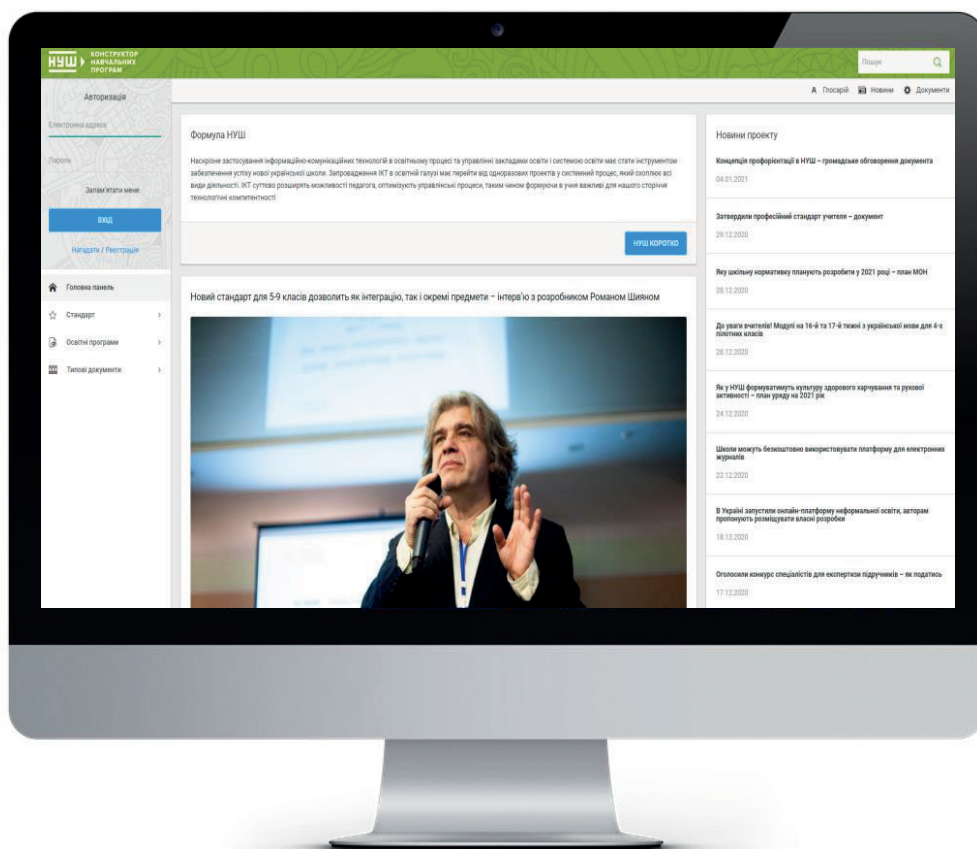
НУШ КОНСТРУКТОР НАВЧАЛЬНИХ ПРОГРАМ

Пошук

Авторизація

Електронна адреса

Пароль

Запам'ятати мене

ВХІД

Нагадати / Реєстрація

Головна панель

Стандарт

Освітні програми

Типові документи

Глосарій Новини Документи

Формула НУШ

Наскрізне застосування інформаційно-комунікаційних технологій в освітньому процесі та управлінні закладами освіти і системою освіти має стати інструментом забезпечення успіху нової української школи. Запровадження ІКТ в освітній галузі має перейти від одноразових проектів у системний процес, який охоплює всі види діяльності. ІКТ суттєво розширять можливості педагога, оптимізують управлінські процеси, таким чином формуючи в учня важливі для нашого сторіччя технологічні компетентності

НУШ КОРОТКО

Новий стандарт для 5-9 класів дозволить як інтеграцію, так і окремі предмети – інтерв'ю з розробником Романом Шияном

Новини проекту

Концепція профорієнтації в НУШ – громадське обговорення документа

04.01.2021

Затвердили професійний стандарт учителя – документ

29.12.2020

Яку шкільну нормативку планують розробити у 2021 році – план МОН

28.12.2020

До уваги вчителів! Модулі на 16-й та 17-й тижні з української мови для 4-х пілотних класів

28.12.2020

Як у НУШ формуватимуть культуру здорового харчування та рухової активності – план уряду на 2021 рік

24.12.2020

Школи можуть безкоштовно використовувати платформу для електронних журналів

23.12.2020

В Україні запустили онлайн-платформу неформальної освіти, авторам пропонують розміщувати власні розробки

18.12.2020

Оголосили конкурс спеціалістів для експертизи підручників – як податись

17.12.2020